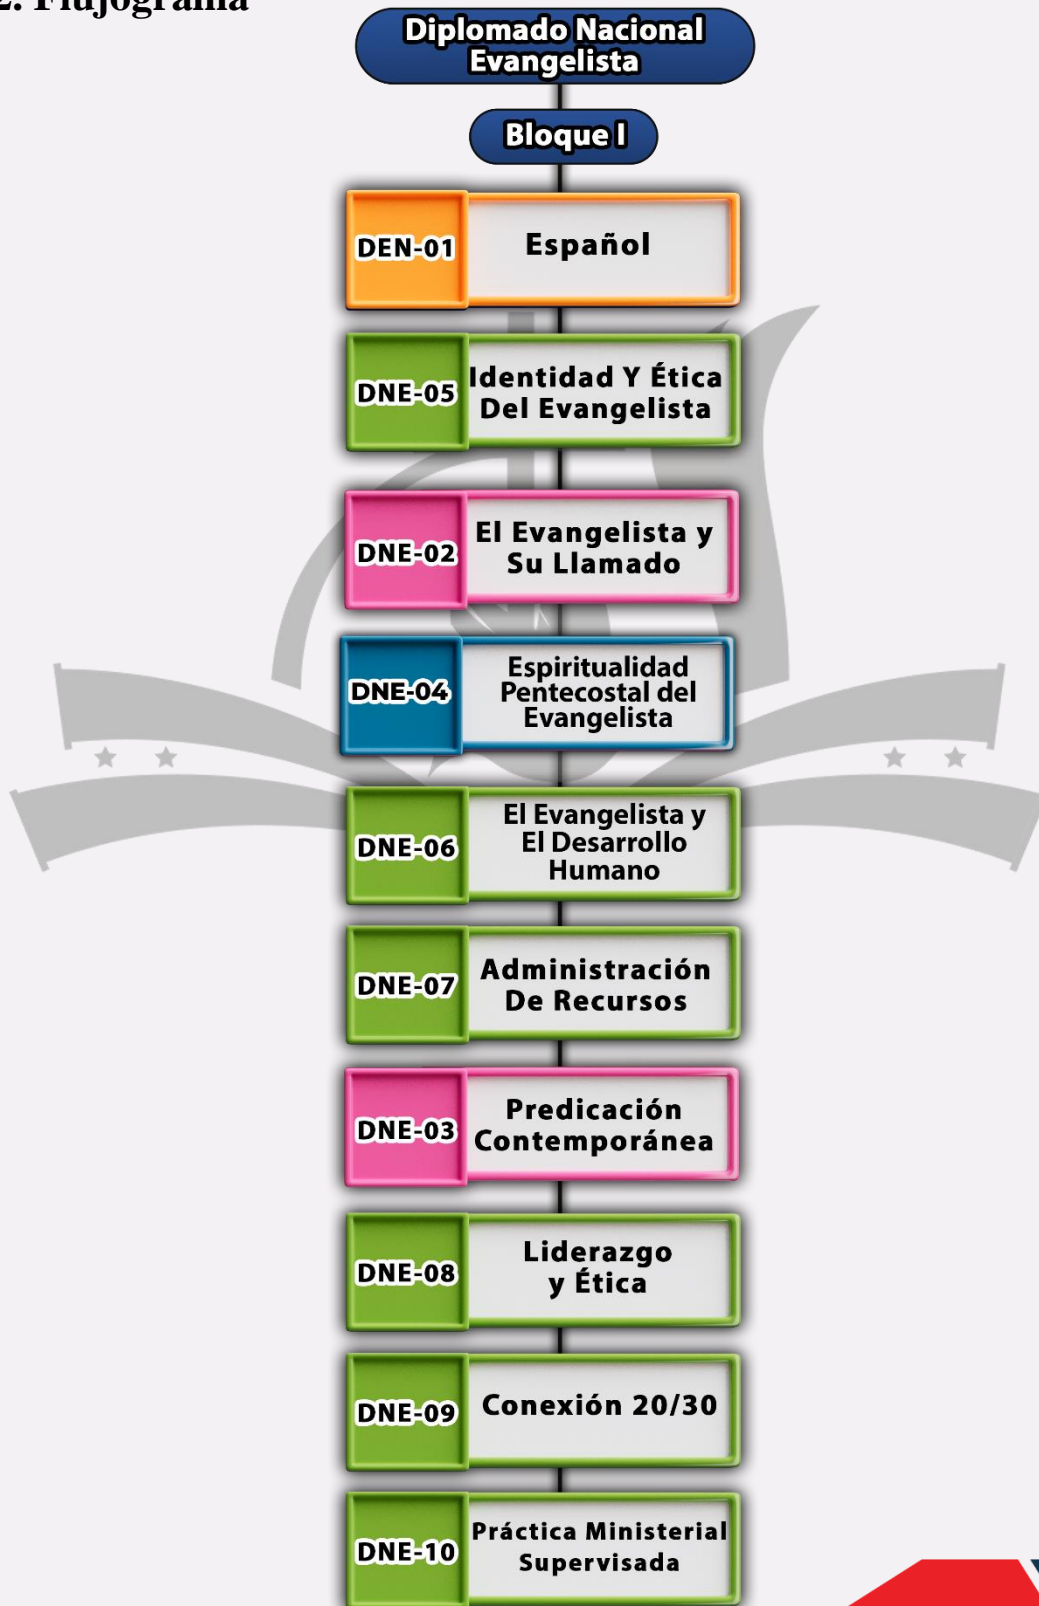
2. Flujograma

Diplomado Nacional Evangelista

Bloque I

| DEN-01 | Español |
|---|---|
| DNE-05 | Identidad Y Ética Del Evangelista |
| DNE-02 | El Evangelista y Su Llamado |
| DNE-04 | Espiritualidad Pentecostal del Evangelista |
| DNE-06 | El Evangelista y El Desarrollo Humano |
| DNE-07 | Administración De Recursos |
| DNE-03 | Predicación Contemporánea |
| DNE-08 | Liderazgo y Ética |
| DNE-09 | Conexión 20/30 |
| DNE-10 | Práctica Ministerial Supervisada |